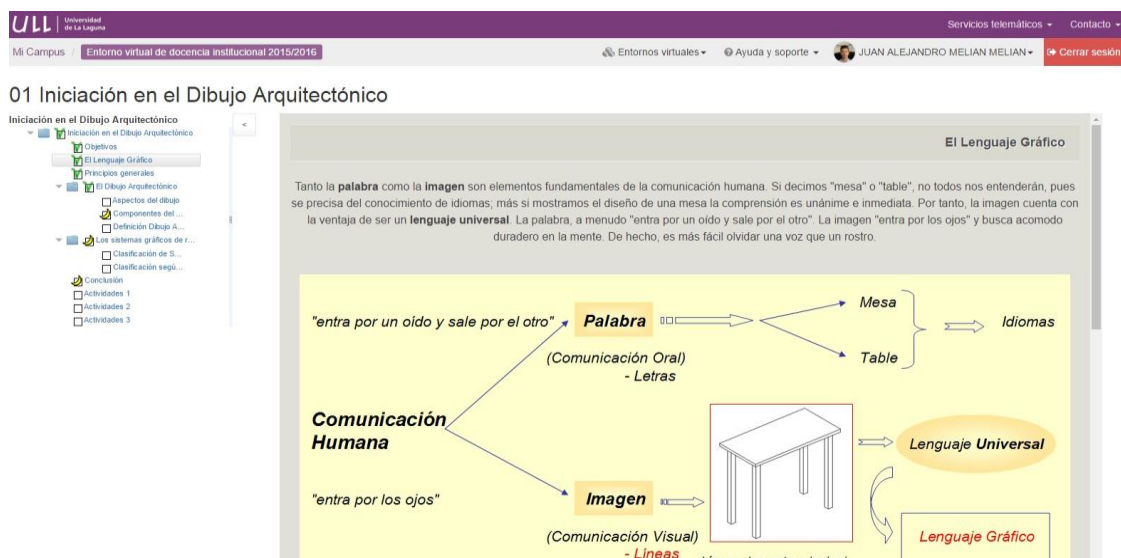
ULL Universidad de La Laguna

Servicios telemáticos ▾ Contacto ▾

Mi Campus / Entorno virtual de docencia institucional 2015/2016

Entornos virtuales ▾ Ayuda y soporte ▾ JUAN ALEJANDRO MELIAN MELIAN ▾ Cerrar sesión

01 Iniciación en el Dibujo Arquitectónico

Iniciación en el Dibujo Arquitectónico
Iniciación en el Dibujo Arquitectónico
Objetivos
El Lenguaje Gráfico
Principios generales
El Dibujo Arquitectónico
Aspectos del dibujo
Componentes del ...
Definición Dibujo A...
Los sistemas gráficos de r...
Clasificación de S...
Clasificación segú...
Conclusión
Actividades 1
Actividades 2
Actividades 3

<

El Lenguaje Gráfico

Tanto la **palabra** como la **imagen** son elementos fundamentales de la comunicación humana. Si decimos "mesa" o "table", no todos nos entenderán, pues se precisa del conocimiento de idiomas; más si mostramos el diseño de una mesa la comprensión es unánime e inmediata. Por tanto, la imagen cuenta con la ventaja de ser un **lenguaje universal**. La palabra, a menudo "entra por un oído y sale por el otro". La imagen "entra por los ojos" y busca acomodo duradero en la mente. De hecho, es más fácil olvidar una voz que un rostro.

"entra por un oído y sale por el otro"

Palabra

Mesa

Table

Idiomas

(Comunicación Oral)
- Letras

Comunicación Humana

Lenguaje Universal

"entra por los ojos"

Imagen

(Comunicación Visual)
- Lineas

Lenguaje Gráfico